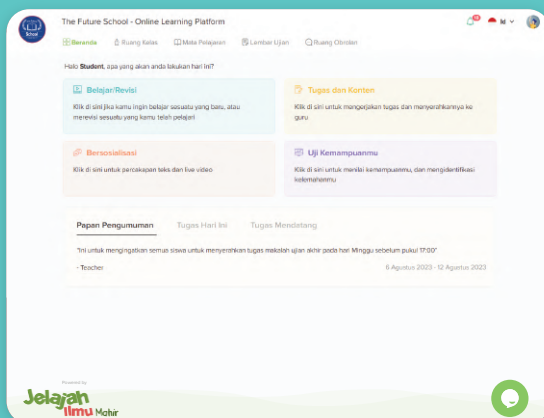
School

The Future School - Online Learning Platform

Beranda Ruang Kelas Mata Pelajaran Lembar Ujian Ruang Obrolan

Halo Student, apa yang akan anda lakukan hari ini?

Belajar/Revisi
Klik di sini jika kamu ingin belajar sesuatu yang baru, atau merevisi sesuatu yang kamu telah pelajari

Tugas dan Konten
Klik di sini untuk mengerjakan tugas dan menyerahkannya ke guru

Bersosialisasi
Klik di sini untuk percakapan teks dan live video

Uji Kemampuanmu
Klik di sini untuk menilai kemampuanmu, dan mengidentifikasi kelemahanmu

Papan Pengumuman Tugas Hari Ini Tugas Mendatang

"Ini untuk mengingatkan semua siswa untuk menyerahkan tugas makalah ujian akhir pada hari Minggu sebelum pukul 17:00"

- Teacher

6 Agustus 2023 - 12 Agustus 2023

Powered by
Jelajah Ilmu Mahir